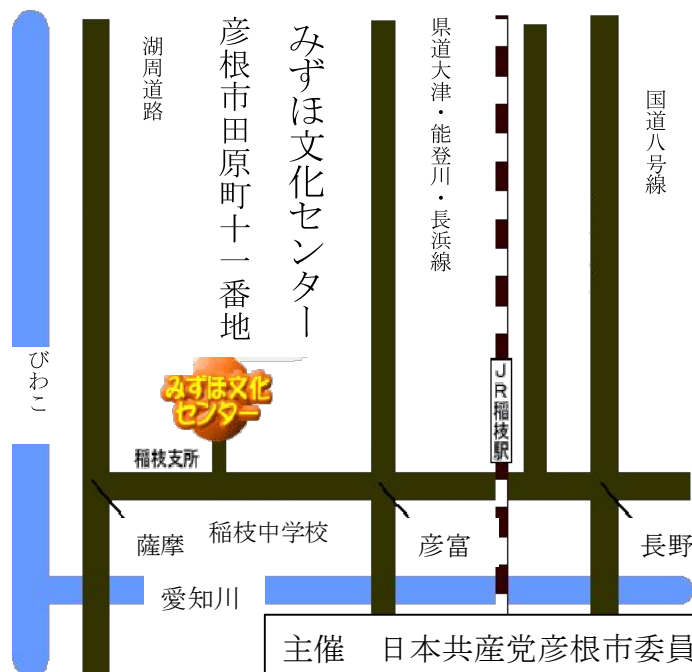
湖周道路

彦根市田原町十一番地

みずほ文化センター

県道大津・能登川・長浜線

国道八号線

びわこ

みずほ文化センター

JR稲枝駅

稲枝支所

薩摩

稲枝中学校

彦富

長野

愛知川

主催　日本共産党彦根市委員